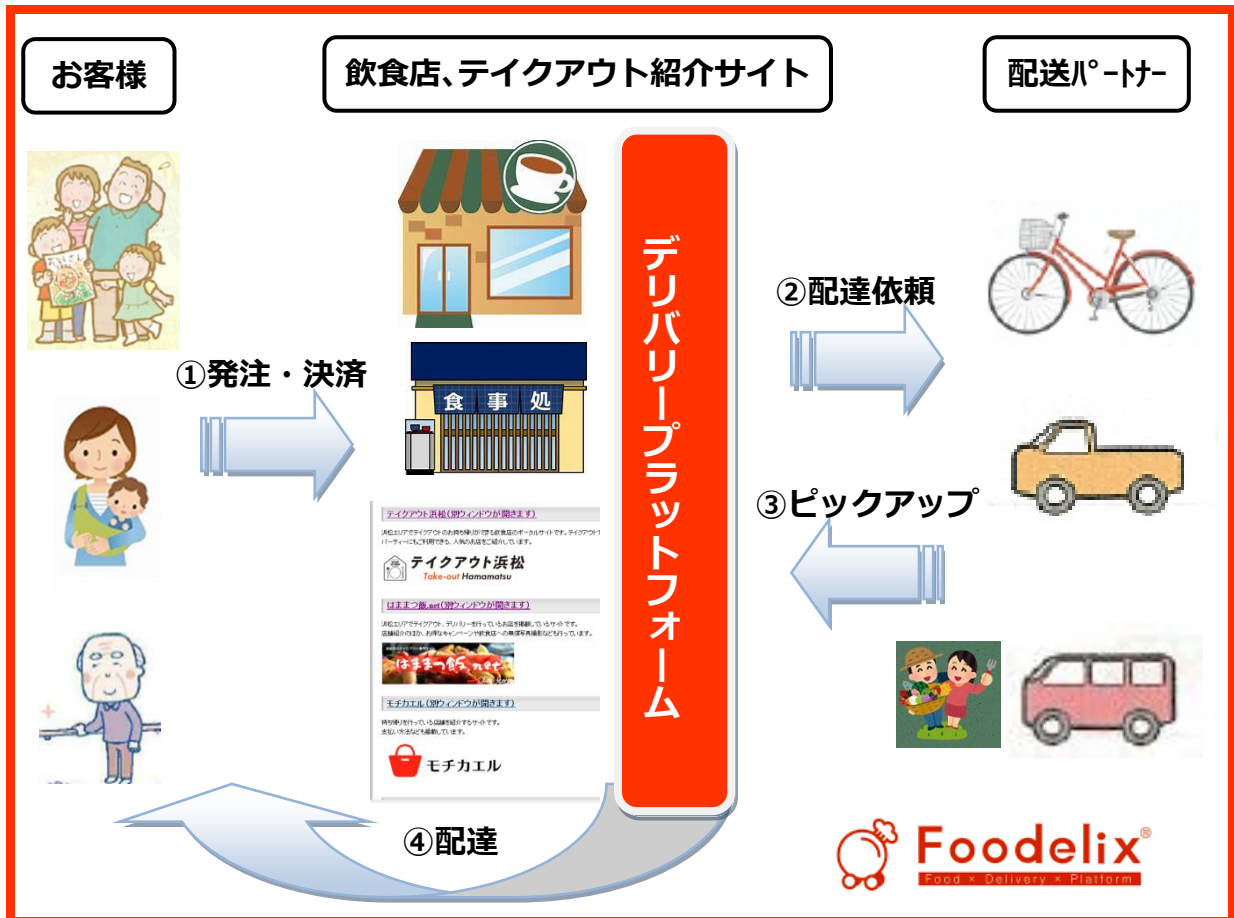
お客様

飲食店、テイクアウト紹介サイト

配送ﾊﾟｰﾄﾅｰ

デリバリープラットフォーム

①発注・決済

②配達依頼

③ピックアップ

④配達

食 事 処

テイクアウト浜松(別ウィンドウが開きます)

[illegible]

テイクアウト浜松
Take-out Hamamatsu

はままつ飯.net(別ウィンドウが開きます)

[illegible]

はままつ飯.net

モチカエル(別ウィンドウが開きます)

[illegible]

モチカエル

Foodelix®
Food × Delivery × Platform